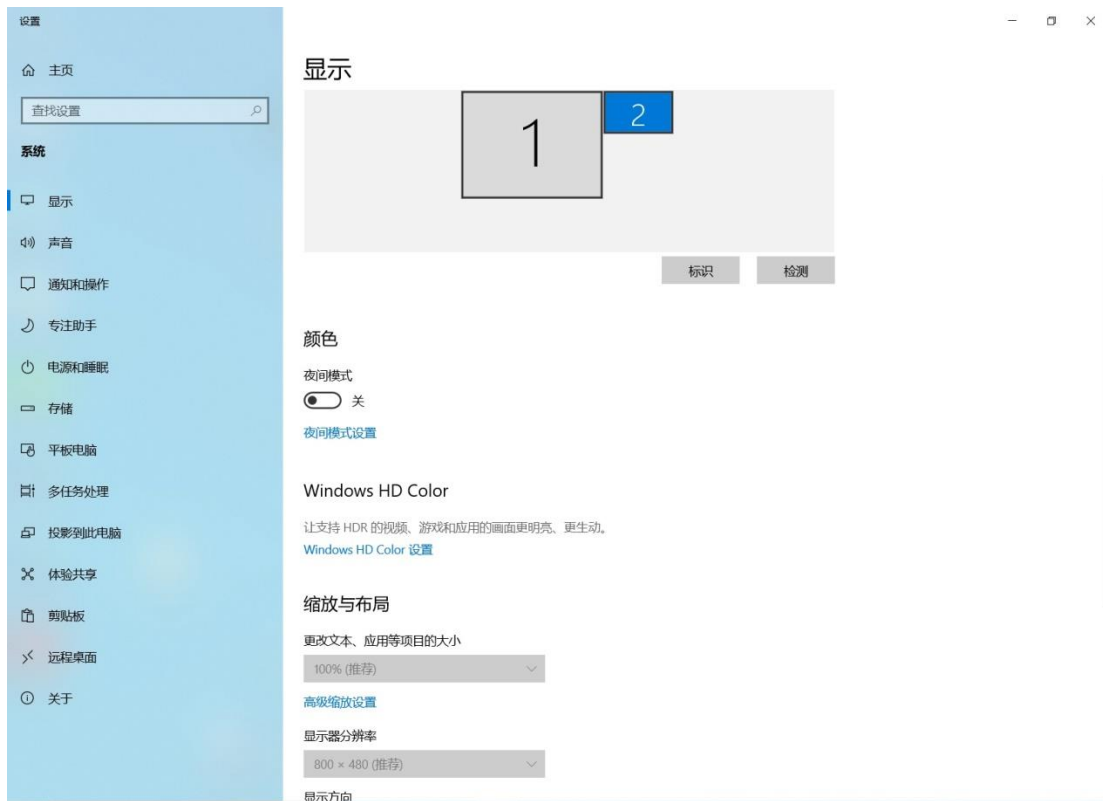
设置

主页

查找设置

系统

显示

声音

通知和操作

专注助手

电源和睡眠

存储

平板电脑

多任务处理

投影到此电脑

体验共享

剪贴板

远程桌面

关于

显示

1

2

标识

检测

颜色

夜间模式

关

夜间模式设置

Windows HD Color

让支持 HDR 的视频、游戏和应用的画面更明亮、更生动。

Windows HD Color 设置

缩放与布局

更改文本、应用等项目的大小

100% (推荐)

高级缩放设置

显示器分辨率

800 × 480 (推荐)

显示方向